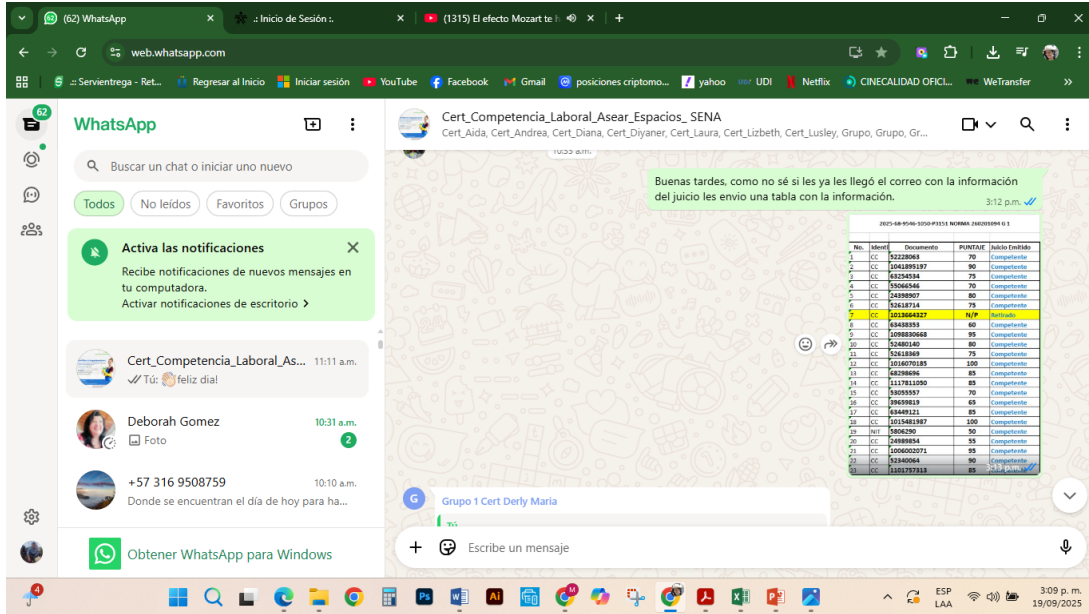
(62) WhatsApp
.: Inicio de Sesión :.
(1315) El efecto Mozart te h
web.whatsapp.com
.:: Servientrega - Ret... Regresar al Inicio Iniciar sesión YouTube Facebook Gmail posiciones criptomo... yahoo UDI Netflix CINECALIDAD OFICI... WeTransfer

62
WhatsApp
Buscar un chat o iniciar uno nuevo
Todos No leídos Favoritos Grupos

Activa las notificaciones
Recibe notificaciones de nuevos mensajes en tu computadora.
Activar notificaciones de escritorio >

Cert_Competencia_Laboral_As... 11:11 a.m.
Tú: feliz dia!

Deborah Gomez 10:31 a.m.
Foto 2

+57 316 9508759 10:10 a.m.
Donde se encuentran el día de hoy para ha...

Obtener WhatsApp para Windows

Cert_Competencia_Laboral_Asear_Espacios_ SENA
Cert_Aida, Cert_Andrea, Cert_Diana, Cert_Diyaner, Cert_Laura, Cert_Lizbeth, Cert_Lusley, Grupo, Grupo, Gr...

Buenas tardes, como no sé si les ya les llegó el correo con la información del juicio les envio una tabla con la información.
3:12 p.m.

2025-68-9546-3050-P3151 NORMA 260201094 G 1

| No. | Identi | Documento | PUNTAJE | Juicio Emitido |
|---|---|---|---|---|
| 1 | CC | 52228063 | 70 | Competente |
| 2 | CC | 1041895197 | 90 | Competente |
| 3 | CC | 63254534 | 75 | Competente |
| 4 | CC | 55066546 | 70 | Competente |
| 5 | CC | 24398907 | 80 | Competente |
| 6 | CC | 52618714 | 75 | Competente |
| 7 | CC | 1013664327 | N/P | Retirado |
| 8 | CC | 63438353 | 60 | Competente |
| 9 | CC | 1098830668 | 95 | Competente |
| 10 | CC | 52480140 | 80 | Competente |
| 11 | CC | 52618369 | 75 | Competente |
| 12 | CC | 1016070185 | 100 | Competente |
| 13 | CC | 68298696 | 85 | Competente |
| 14 | CC | 1117811050 | 85 | Competente |
| 15 | CC | 53055557 | 70 | Competente |
| 16 | CC | 39659819 | 65 | Competente |
| 17 | CC | 63449121 | 85 | Competente |
| 18 | CC | 1015481987 | 100 | Competente |
| 19 | NIT | 5806290 | 50 | Competente |
| 20 | CC | 24989854 | 55 | Competente |
| 21 | CC | 1006002071 | 95 | Competente |
| 22 | CC | 52340064 | 90 | Competente |
| 23 | CC | 1101757313 | 85 | Competente |

3:13 p.m.

Grupo 1 Cert Derly Maria
Tú

Escribe un mensaje

ESP LAA 3:09 p. m. 19/09/2025